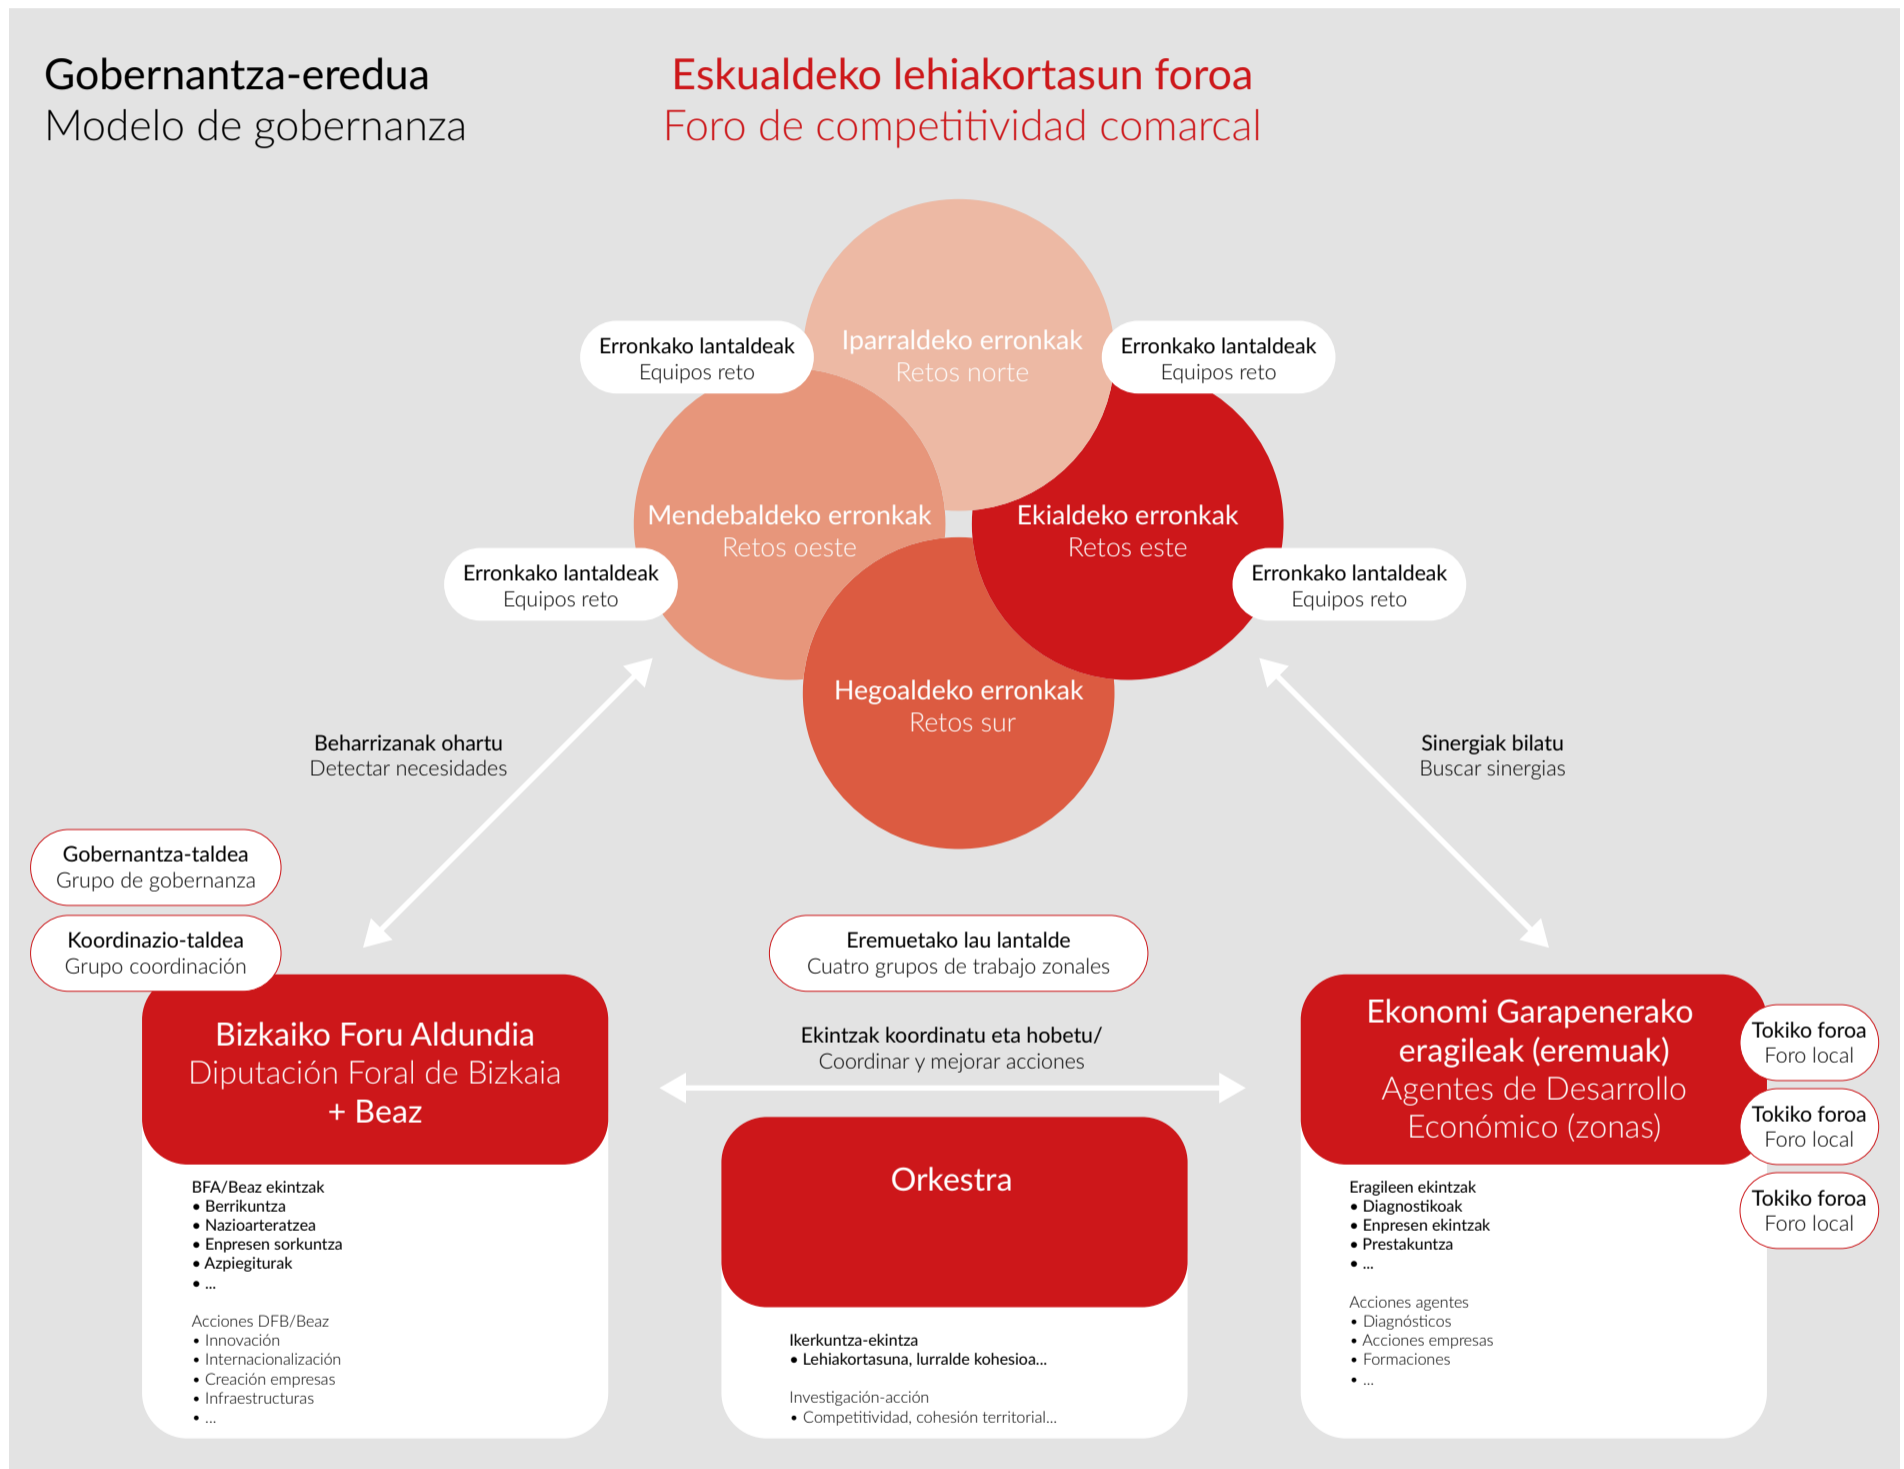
Gobernantza-eredua
Modelo de gobernanza

Eskualdeko lehiakortasun foroa
Foro de competitividad comarcal

Erronkako lantaldeak
Equipos reto

Iparraldeko erronkak
Retos norte

Erronkako lantaldeak
Equipos reto

Mendebaldeko erronkak
Retos oeste

Ekialdeko erronkak
Retos este

Erronkako lantaldeak
Equipos reto

Erronkako lantaldeak
Equipos reto

Hegoaldeko erronkak
Retos sur

Beharrizanak ohartu
Detectar necesidades

Sinergiak bilatu
Buscar sinergias

Gobernantza-taldea
Grupo de gobernanza

Koordinazio-taldea
Grupo coordinación

Eremuetako lau lantalde
Cuatro grupos de trabajo zonales

Bizkaiko Foru Aldundia
Diputación Foral de Bizkaia
+ Beaz

Ekintzak koordinatu eta hobetu/
Coordinar y mejorar acciones

Ekonomi Garapenerako eragileak (eremuak)
Agentes de Desarrollo Económico (zonas)

Tokiko foroa
Foro local

Tokiko foroa
Foro local

Tokiko foroa
Foro local

Orkestra

BFA/Beaz ekintzak
• Berrikuntza
• Nazioarteratzea
• Enpresen sorkuntza
• Azpiegiturak
• ...

Acciones DFB/Beaz
• Innovación
• Internacionalización
• Creación empresas
• Infraestructuras
• ...

Ikerkuntza-ekintza
• Lehiakortasuna, lurralde kohesioa...

Investigación-acción
• Competitividad, cohesión territorial...

Eragileen ekintzak
• Diagnostikoak
• Enpresen ekintzak
• Prestakuntza
• ...

Acciones agentes
• Diagnósticos
• Acciones empresas
• Formaciones
• ...